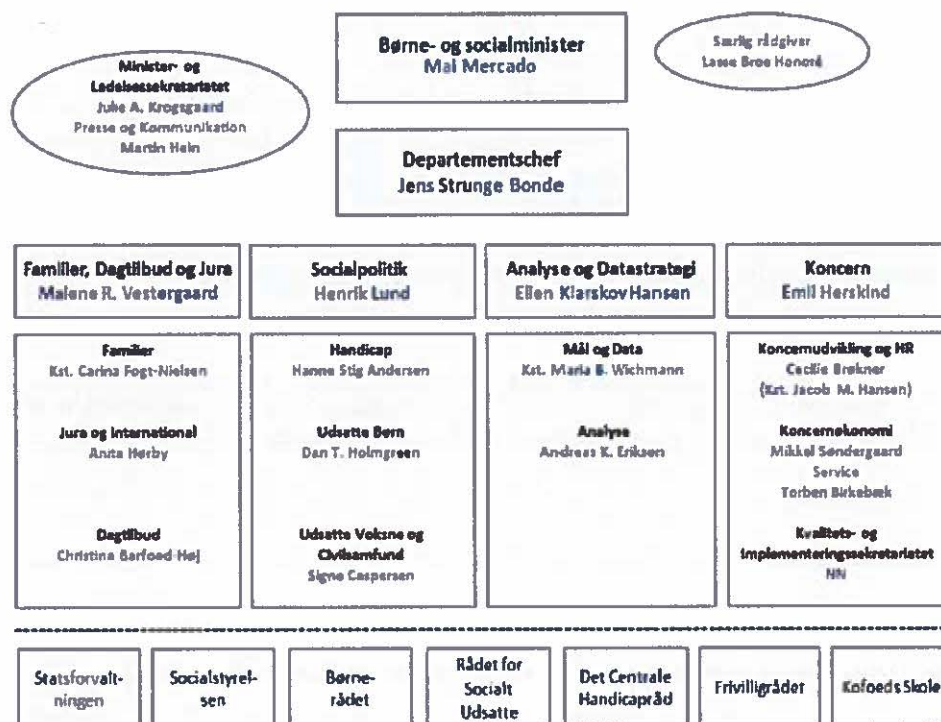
Minister- og Ledelsessekretariatet
Julie A. Krogsgaard
Presse og Kommunikation
Martin Hein

Børne- og socialminister
Mai Mercado

Særlig rådgiver
Lasse Broe Honoré

Departementschef
Jens Strunge Bonde

Familier, Dagtilbud og Jura
Malene R. Vestergaard

Familier
Kst. Carina Fogt-Nielsen

Jura og International
Anita Herby

Dagtilbud
Christina Barfoed-Høj

Socialpolitik
Henrik Lund

Handicap
Hanne Stig Andersen

Udsatte Børn
Dan T. Holmgreen

Udsatte Voksne og Civilsamfund
Signe Caspersen

Analyse og Datastrategi
Ellen Klarskov Hansen

Mål og Data
Kst. Maria B. Wichmann

Analyse
Andreas K. Eriksen

Koncern
Emil Herskind

Koncernudvikling og HR
Cecilie Brøkner
(Kst. Jacob M. Hansen)

Koncernøkonomi
Mikkel Søndergaard
Service
Torben Birkebæk

Kvalitets- og implementeringssekretariatet
NN

Statsforvaltningen

Socialstyrelsen

Børnerådet

Rådet for Socialt Udsatte

Det Centrale Handicapråd

Frivilligrådet

Kofoeds Skole